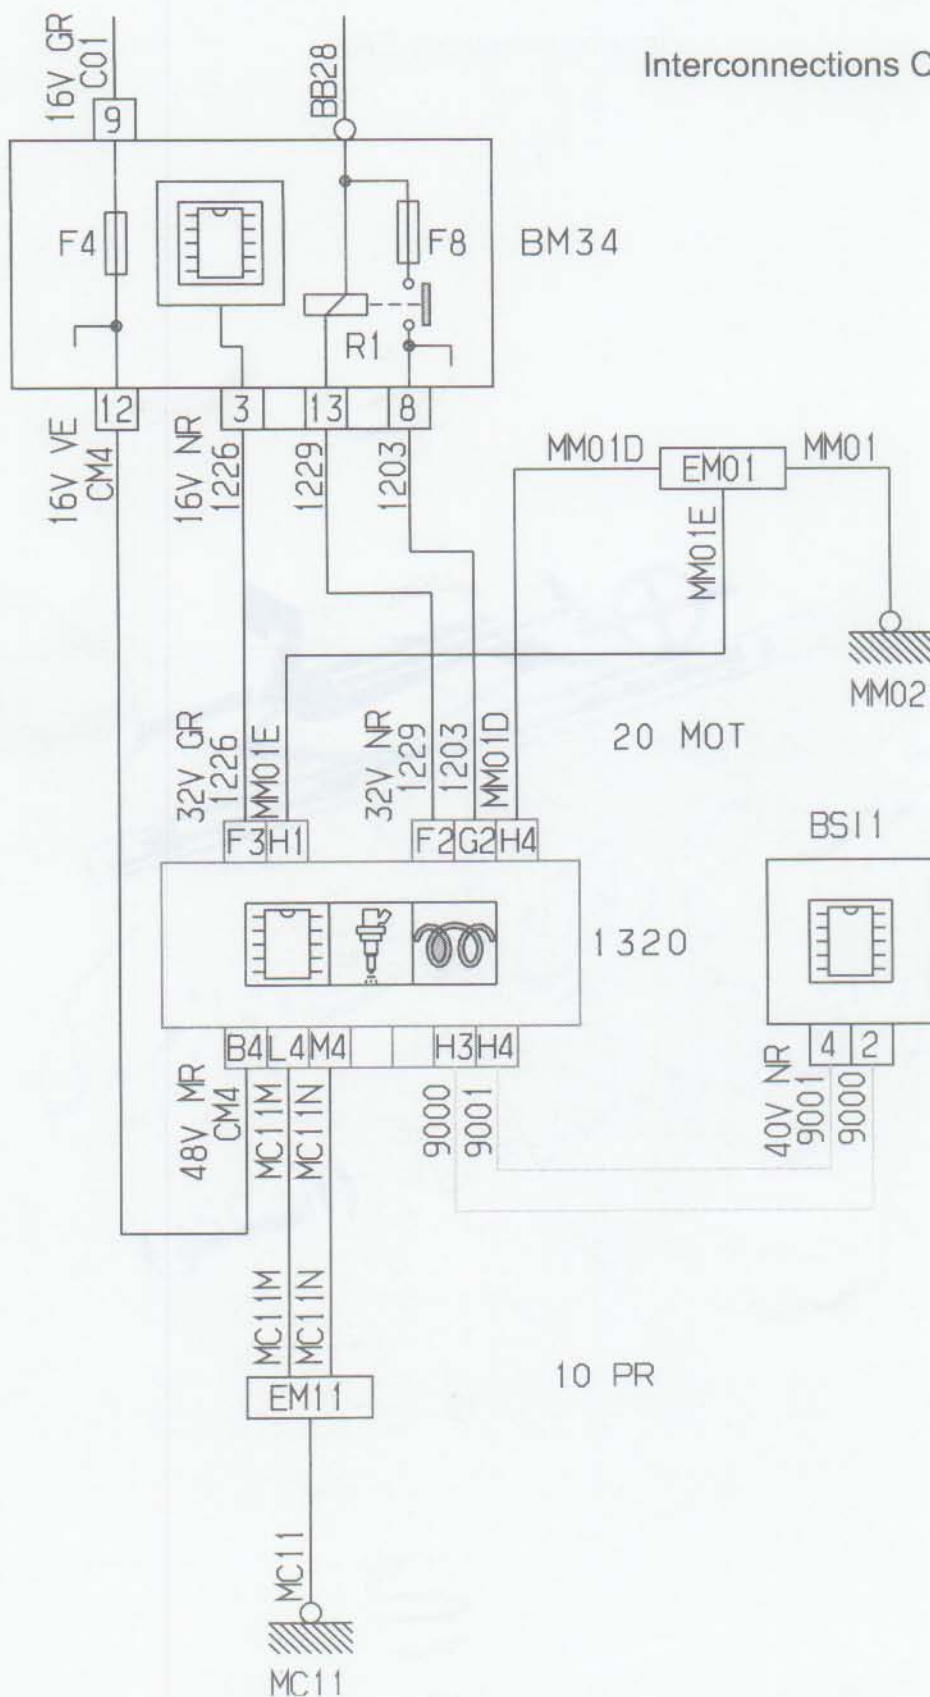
Interconnections C

16V GR
C01
9

BB28

F4

F8

BM34

R1

12
3
13
8

16V VE
CM4

16V NR
1226

1229

1203

MM01D
EM01
MM01

MM01E

MM02

20 MOT

32V GR
1226
MM01E

32V NR
1229
1203
MM01D

F3 H1
F2 G2 H4

1320

BSI1

B4 L4 M4
H3 H4

48V MR
CM4
MC11M
MC11N

9000
9001

4 2
40V NR
9001
9000

MC11M
MC11N
EM11

10 PR

MC11

MC11